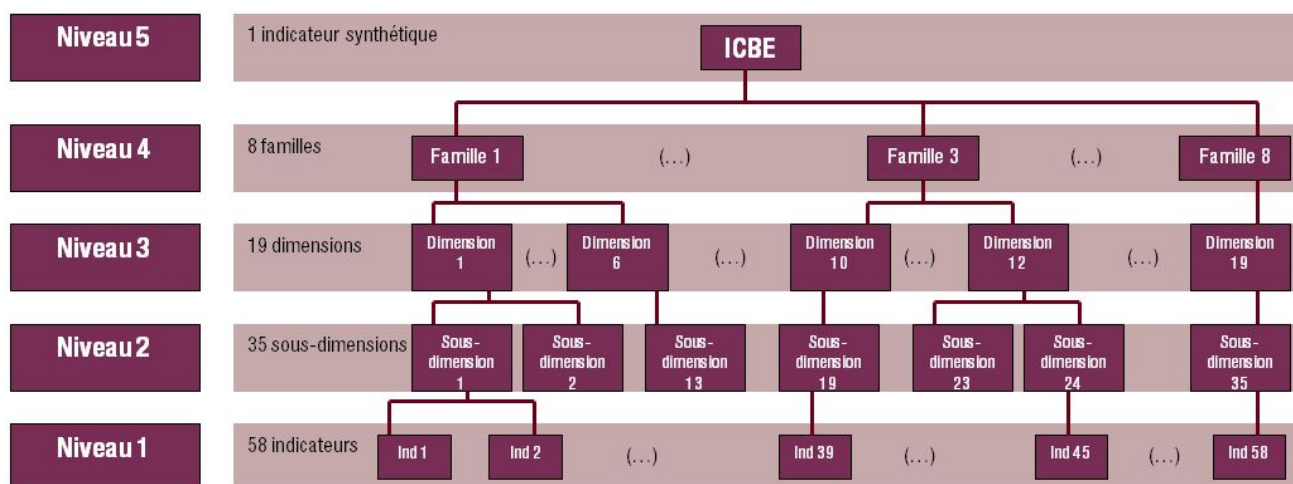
Niveau 5
1 indicateur synthétique
ICBE

Niveau 4
8 familles
Famille 1 (...) Famille 3 (...) Famille 8

Niveau 3
19 dimensions
Dimension 1 (...) Dimension 6 (...) Dimension 10 (...) Dimension 12 (...) Dimension 19

Niveau 2
35 sous-dimensions
Sous-dimension 1
Sous-dimension 2
Sous-dimension 13
Sous-dimension 19
Sous-dimension 23
Sous-dimension 24
Sous-dimension 35

Niveau 1
58 indicateurs
Ind 1 Ind 2 (...) Ind 39 (...) Ind 45 (...) Ind 58